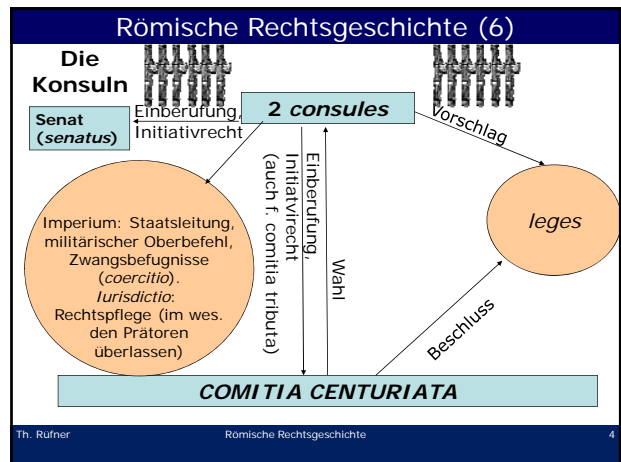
Römische Rechtsgeschichte (6)

Die Konsuln

Senat (*senatus*)

Einberufung, Initiativrecht

2 *consules*

Vorschlag

Imperium: Staatsleitung, militärischer Oberbefehl, Zwangsbefugnisse (*coercitio*). *Iurisdictio*: Rechtspflege (im wes. den Prätoren überlassen)

Einberufung, Initiativrecht (auch f. comitia tributa)

Wahl

*leges*

Beschluss

*COMITIA CENTURIATA*

Th. Rüfner

Römische Rechtsgeschichte

4